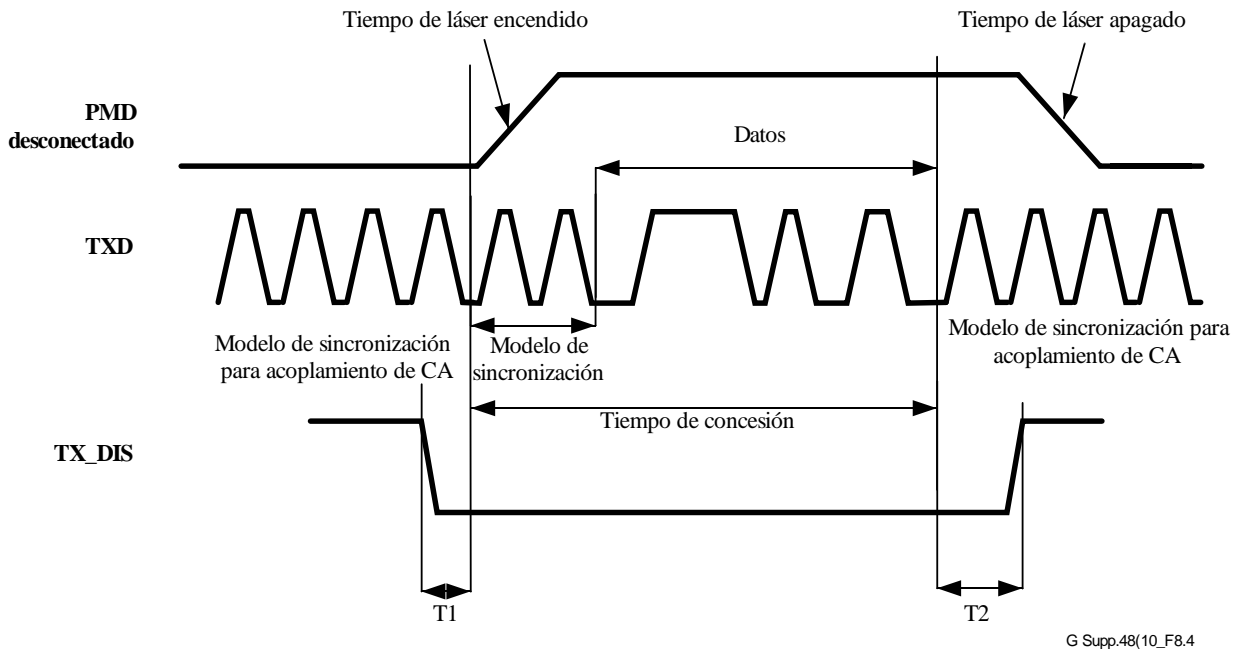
Tiempo de láser encendido

Tiempo de láser apagado

PMD desconectado

Datos

TXD

Modelo de sincronización para acoplamiento de CA

Modelo de sincronización

Modelo de sincronización para acoplamiento de CA

Tiempo de concesión

TX_DIS

T1

T2

G Supp.48(10_F8.4